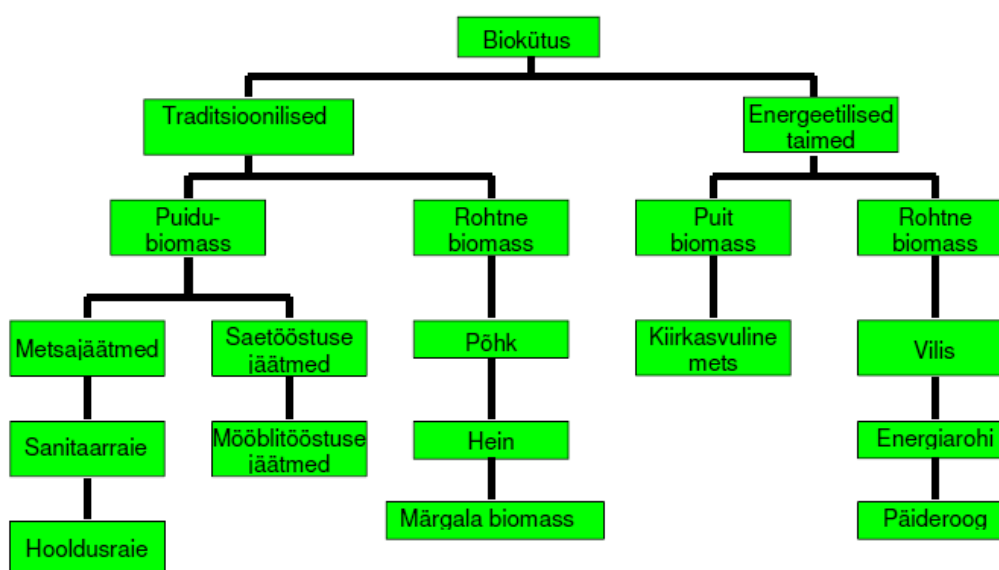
Biokütus

Traditsioonilised

Energeetilised taimed

Puidu-biomass

Rohtne biomass

Puit biomass

Rohtne biomass

Metsajäätmed

Saetööstuse jäätmed

Põhk

Kiirkasvuline mets

Vilis

Sanitaarraie

Mööblitööstuse jäätmed

Hein

Energiarohi

Hooldusraie

Märgala biomass

Päideroog